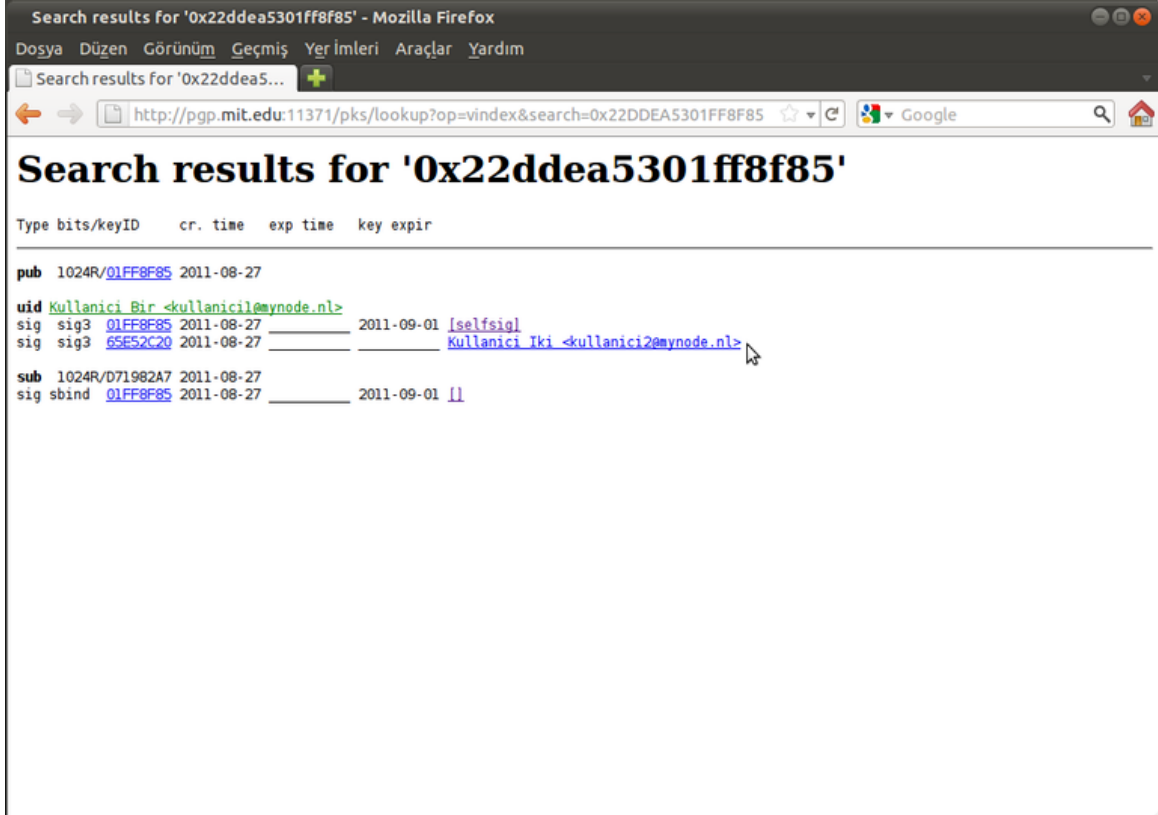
Search results for '0x22ddea5301ff8f85' - Mozilla Firefox

Dosya Düzen Görünüm Geçmiş Yer İmleri Araçlar Yardım

Search results for '0x22ddea5...

http://pgp.mit.edu:11371/pks/lookup?op=vindex&search=0x22DDEA5301FF8F85

Google

# Search results for '0x22ddea5301ff8f85'

Type bits/keyID cr. time exp time key expir

pub 1024R/01FF8F85 2011-08-27

uid Kullanici Bir <kullanici1@mynode.nl>
sig sig3 01FF8F85 2011-08-27 __________ 2011-09-01 [selfsig]
sig sig3 65E52C20 2011-08-27 __________ __________ Kullanici Iki <kullanici2@mynode.nl>

sub 1024R/D71982A7 2011-08-27
sig sbind 01FF8F85 2011-08-27 __________ 2011-09-01 []